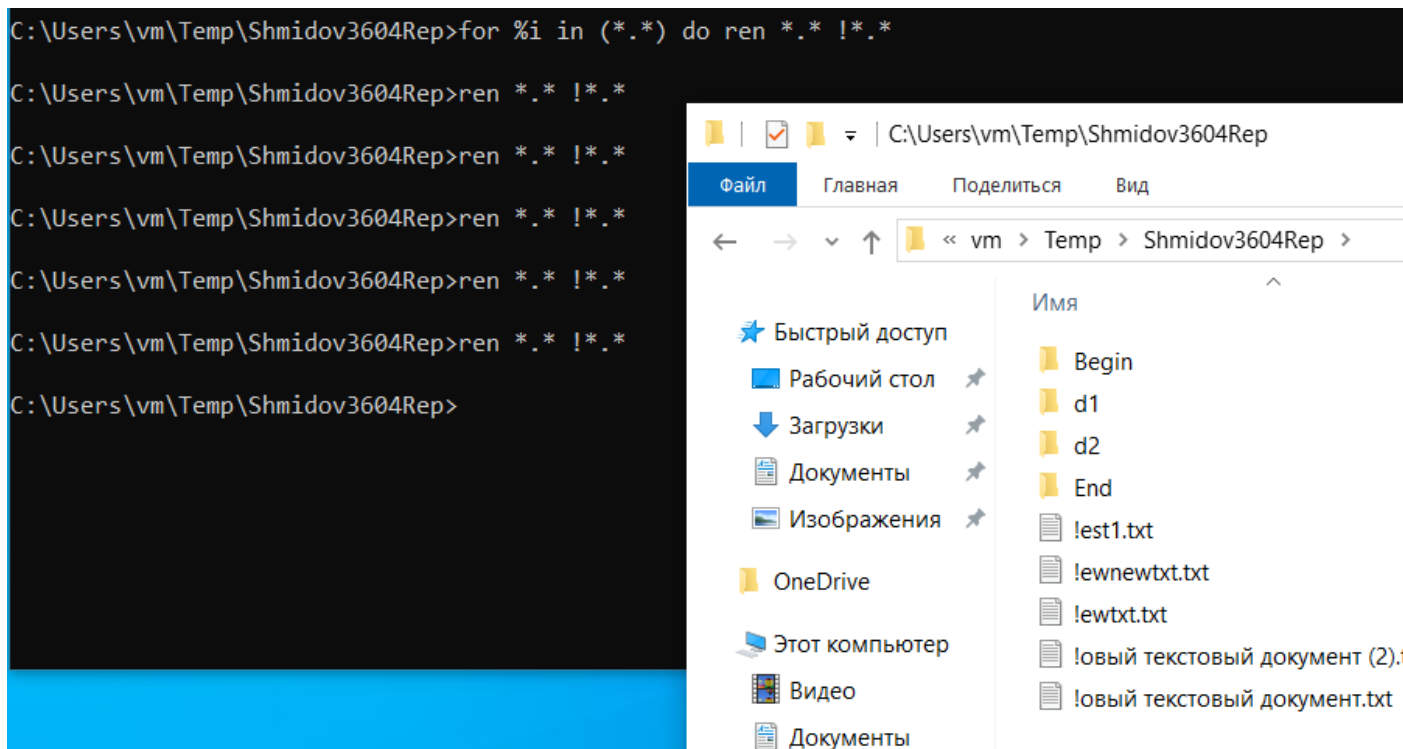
C:\Users\vm\Temp\Shmidov3604Rep>for %i in (*.*) do ren *.* !*.*

C:\Users\vm\Temp\Shmidov3604Rep>ren *.* !*.*

C:\Users\vm\Temp\Shmidov3604Rep>ren *.* !*.*

C:\Users\vm\Temp\Shmidov3604Rep>ren *.* !*.*

C:\Users\vm\Temp\Shmidov3604Rep>ren *.* !*.*

C:\Users\vm\Temp\Shmidov3604Rep>ren *.* !*.*

C:\Users\vm\Temp\Shmidov3604Rep>

C:\Users\vm\Temp\Shmidov3604Rep

Файл Главная Поделиться Вид

« vm > Temp > Shmidov3604Rep >

Быстрый доступ
Рабочий стол
Загрузки
Документы
Изображения
OneDrive
Этот компьютер
Видео
Документы

Имя
Begin
d1
d2
End
!est1.txt
!ewnewtxt.txt
!ewtxt.txt
!овый текстовый документ (2).t
!овый текстовый документ.txt